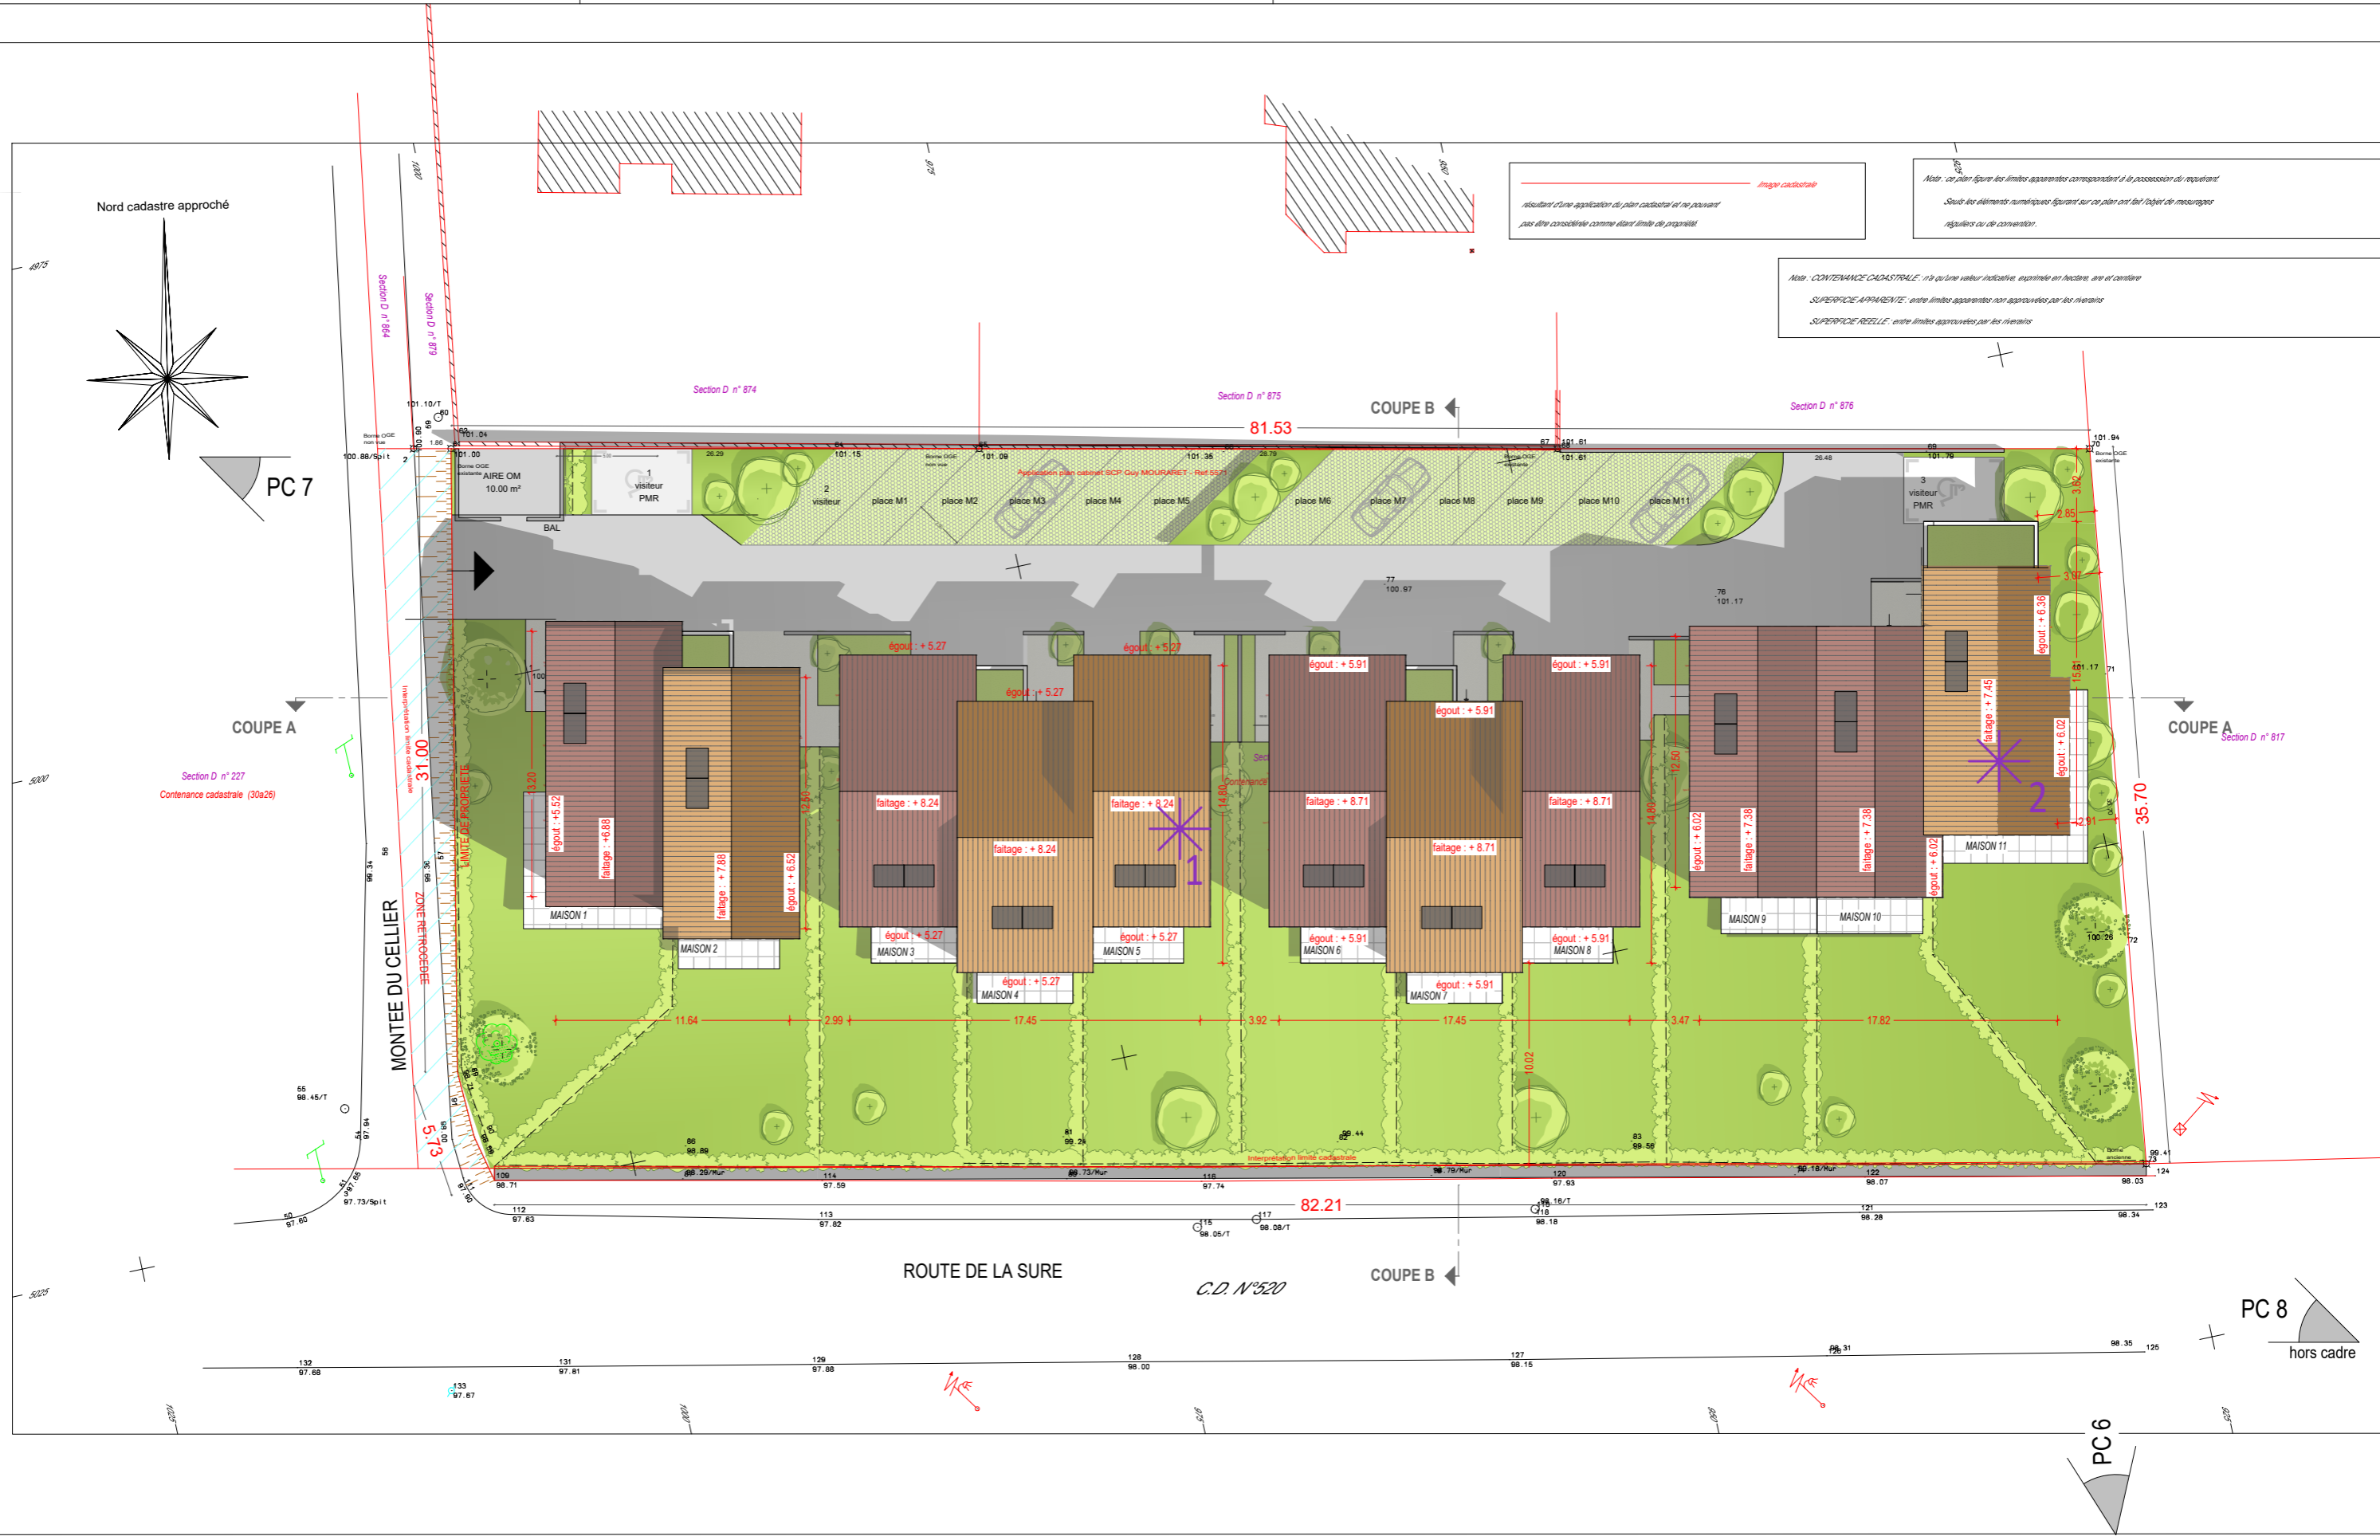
Nord cadastre approché

PC 7

Section D n° 864
Section D n° 879
Section D n° 874
Section D n° 875
Section D n° 876

COUPE B

81.53

image cadastrale
résultant d'une application du plan cadastral et ne pouvant pas être considérée comme étant limite de propriété.

Nota : ce plan figure les limites apparentes correspondant à la possession du requérant.
Seuls les éléments numériques figurant sur ce plan ont fait l'objet de mesurages réguliers ou de convention.

Nota : CONTENANCE CADASTRALE : n'a qu'une valeur indicative, exprimée en hectare, are et centiare
SUPERFICIE APPARENTE : entre limites apparentes non approuvées par les riverains
SUPERFICIE REELLE : entre limites approuvées par les riverains

AIRE OM
10.00 m²
BAL
1 visiteur PMR
2 visiteur
place M1
place M2
place M3
place M4
place M5
place M6
place M7
place M8
place M9
place M10
place M11
3 visiteur PMR

101.00
101.15
101.09
101.35
101.61
101.61
101.79
101.94
100.97
101.17
101.17

COUPE A
Section D n° 227
Contenance cadastrale (30a26)

COUPE A
Section D n° 817

31.00
35.70
LIMITE DE PROPRIETE
ZONE RETROCEDEE
MONTEE DU CELLIER

égout : + 5.27
égout : + 5.27
égout : + 5.27
égout : + 5.27
égout : + 5.27
égout : + 5.27
égout : + 5.91
égout : + 5.91
égout : + 5.91
égout : + 5.91
égout : + 5.91
égout : + 5.91
égout : + 5.52
faitage : + 6.88
faitage : + 7.88
égout : + 6.52
faitage : + 8.24
faitage : + 8.24
faitage : + 8.24
faitage : + 8.71
faitage : + 8.71
faitage : + 8.71
égout : + 6.02
faitage : + 7.38
faitage : + 7.38
égout : + 6.02
faitage : + 7.45
égout : + 6.36
égout : + 6.02

MAISON 1
MAISON 2
MAISON 3
MAISON 4
MAISON 5
MAISON 6
MAISON 7
MAISON 8
MAISON 9
MAISON 10
MAISON 11

1
2

11.64
2.99
17.45
3.92
17.45
3.47
17.82
13.20
12.50
14.80
12.50
14.80
10.02
3.82
2.85
3.07
2.91

5.73
82.21

COUPE B

ROUTE DE LA SURE
C.D. N°520

PC 8
hors cadre
PC 6